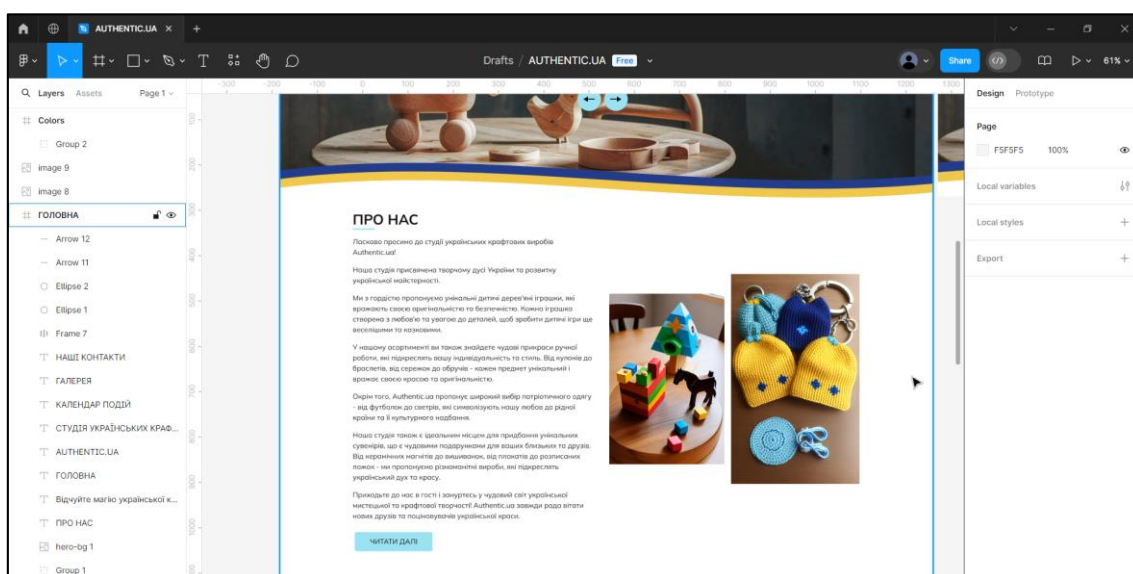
AUTHENTIC.UA ×

Drafts / AUTHENTIC.UA Free

Share

61%

Layers Assets Page 1

Colors
Group 2
image 9
image 8
ГОЛОВНА
Arrow 12
Arrow 11
Ellipse 2
Ellipse 1
Frame 7
НАШІ КОНТАКТИ
ГАЛЕРЕЯ
КАЛЕНДАР ПОДІЙ
СТУДІЯ УКРАЇНСЬКИХ КРАФ...
AUTHENTIC.UA
ГОЛОВНА
Відчуйте магію української к...
ПРО НАС
hero-bg 1
Group 1

-300 -200 -100 0 100 200 300 400 500 600 700 800 900 1000 1100 1200 1300

ПРО НАС

Ласкаво просимо до студії українських крафтових виробів Authentic.ua!

Наша студія присвячена творчому духу України та розвитку української майстерності.

Ми з гордістю пропонуємо унікальні дитячі дерев'яні іграшки, які вражають своєю оригінальністю та безпечністю. Кожна іграшка створена з любов'ю та увагою до деталей, щоб зробити дитячі ігри ще веселішими та казковими.

У нашому асортименті ви також знайдете чудові прикраси ручної роботи, які підкреслять вашу індивідуальність та стиль. Від кулонів до браслетів, від сережок до обручів - кожен предмет унікальний і вражає своєю красою та оригінальністю.

Окрім того, Authentic.ua пропонує широкий вибір патріотичного одягу - від футболок до светрів, які символізують нашу любов до рідної країни та її культурного надбання.

Наша студія також є ідеальним місцем для придбання унікальних сувенірів, що є чудовими подарунками для ваших близьких та друзів. Від керамічних магнітів до вишиванок, від плакатів до розписаних ложок - ми пропонуємо різноманітні вироби, які підкреслять український дух та красу.

Приходьте до нас в гості і зануртесь у чудовий світ української мистецької та крафтової творчості! Authentic.ua завжди рада вітати нових друзів та поціновувачів української краси.

ЧИТАТИ ДАЛІ

Design Prototype

Page
F5F5F5 100%

Local variables

Local styles

Export